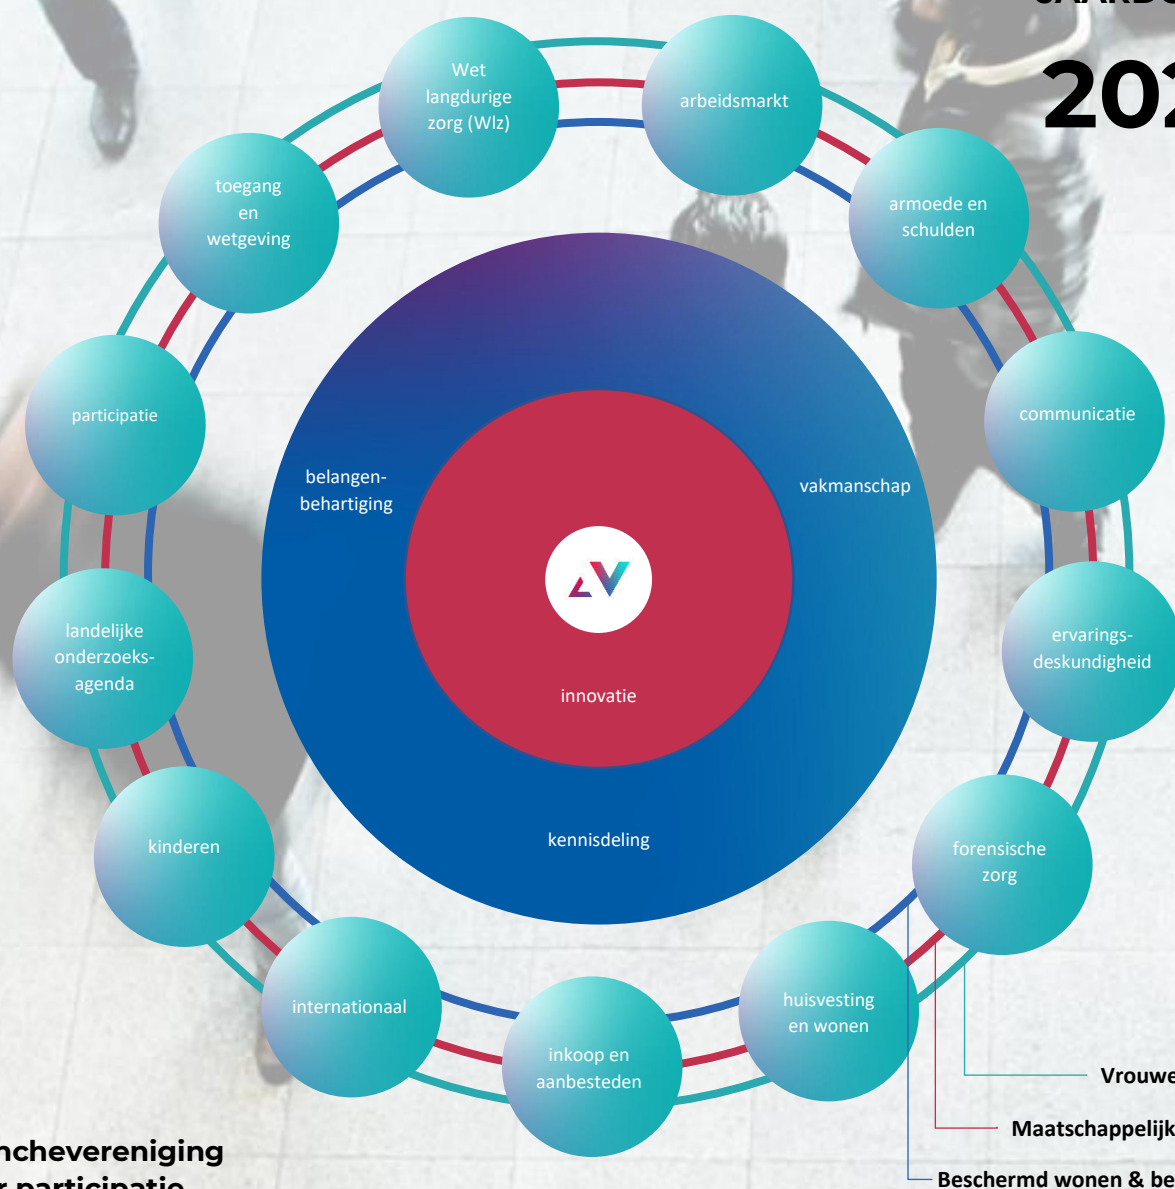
JAARB

202

Wet langdurige zorg (Wlz)

arbeidsmarkt

toegang en wetgeving

armoede en schulden

participatie

communicatie

belangen-behartiging

vakmanschap

landelijke onderzoeks-agenda

ervarings-deskundigheid

innovatie

kinderen

kennisdeling

forensische zorg

internationaal

inkoop en aanbesteden

huisvesting en wonen

Vrouwe

Maatschappelijk

Beschermd wonen & be

ncheverenigingr participatie